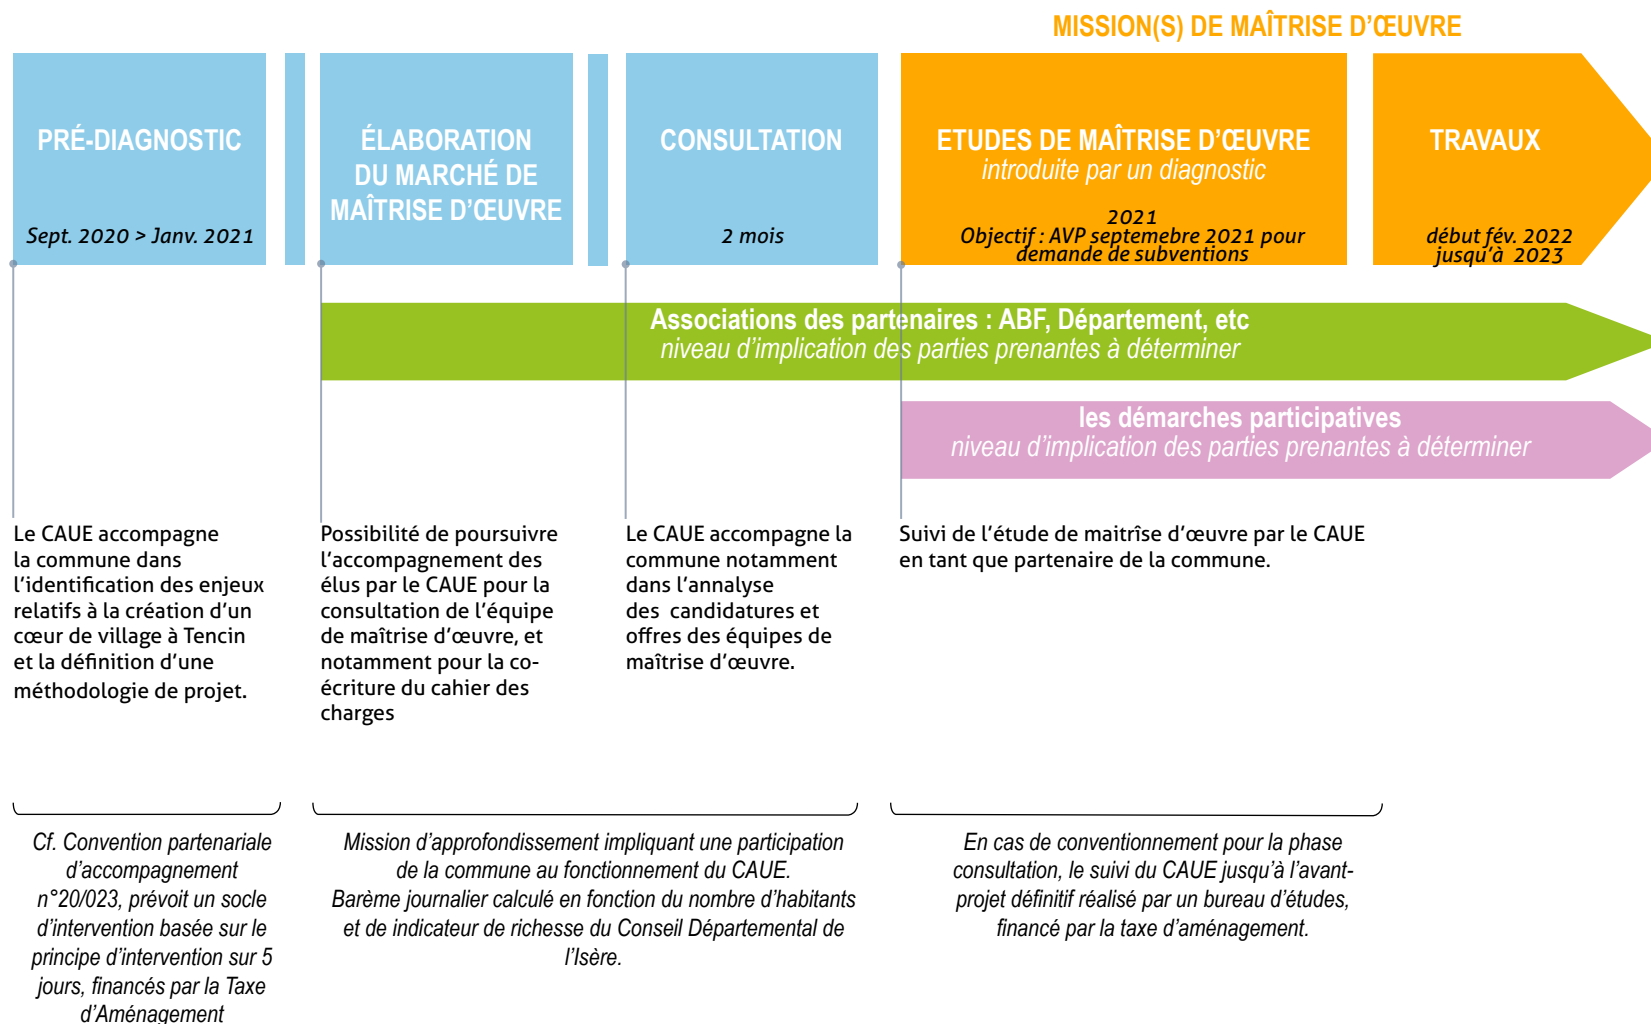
MISSION(S) DE MAÎTRISE D'ŒUVRE

PRÉ-DIAGNOSTIC

Sept. 2020 > Janv. 2021

ÉLABORATION DU MARCHÉ DE MAÎTRISE D'ŒUVRE

CONSULTATION

2 mois

ETUDES DE MAÎTRISE D'ŒUVRE
introduite par un diagnostic

2021
Objectif : AVP septemebre 2021 pour demande de subventions

TRAVAUX

début fév. 2022
jusqu'à 2023

Associations des partenaires : ABF, Département, etc
niveau d'implication des parties prenantes à déterminer

les démarches participatives
niveau d'implication des parties prenantes à déterminer

Le CAUE accompagne la commune dans l'identification des enjeux relatifs à la création d'un cœur de village à Tencin et la définition d'une méthodologie de projet.

Possibilité de poursuivre l'accompagnement des élus par le CAUE pour la consultation de l'équipe de maîtrise d'œuvre, et notamment pour la co-écriture du cahier des charges

Le CAUE accompagne la commune notamment dans l'annalyse des candidatures et offres des équipes de maîtrise d'œuvre.

Suivi de l'étude de maitrîse d'œuvre par le CAUE en tant que partenaire de la commune.

Cf. Convention partenariale d'accompagnement n°20/023, prévoit un socle d'intervention basée sur le principe d'intervention sur 5 jours, financés par la Taxe d'Aménagement

Mission d'approfondissement impliquant une participation de la commune au fonctionnement du CAUE.
Barème journalier calculé en fonction du nombre d'habitants et de indicateur de richesse du Conseil Départemental de l'Isère.

En cas de conventionnement pour la phase consultation, le suivi du CAUE jusqu'à l'avant-projet définitif réalisé par un bureau d'études, financé par la taxe d'aménagement.